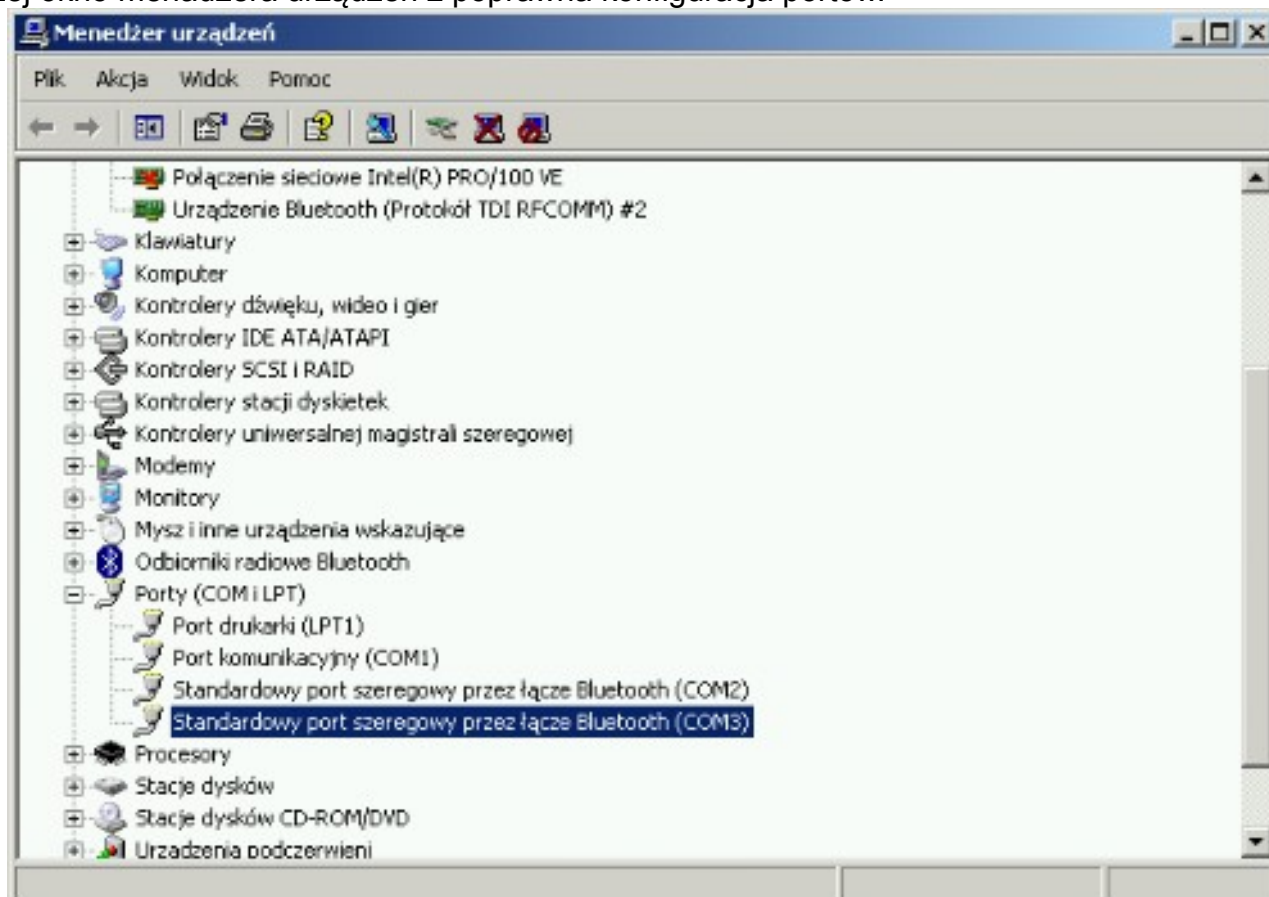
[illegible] okno menedżera urządzeń z poprawną konfiguracją portów.

Menedżer urządzeń

Plik Akcja Widok Pomoc

Połączenie sieciowe Intel(R) PRO/100 VE
Urządzenie Bluetooth (Protokół TDI RFCOMM) #2
Klawiatury
Komputer
Kontrolery dźwięku, wideo i gier
Kontrolery IDE ATA/ATAPI
Kontrolery SCSI i RAID
Kontrolery stacji dyskietek
Kontrolery uniwersalnej magistrali szeregowej
Modemy
Monitory
Mysz i inne urządzenia wskazujące
Odbiorniki radiowe Bluetooth
Porty (COM i LPT)
Port drukarki (LPT1)
Port komunikacyjny (COM1)
Standardowy port szeregowy przez łącze Bluetooth (COM2)
Standardowy port szeregowy przez łącze Bluetooth (COM3)
Procesory
Stacje dysków
Stacje dysków CD-ROM/DVD
Urządzenia podczerwieni